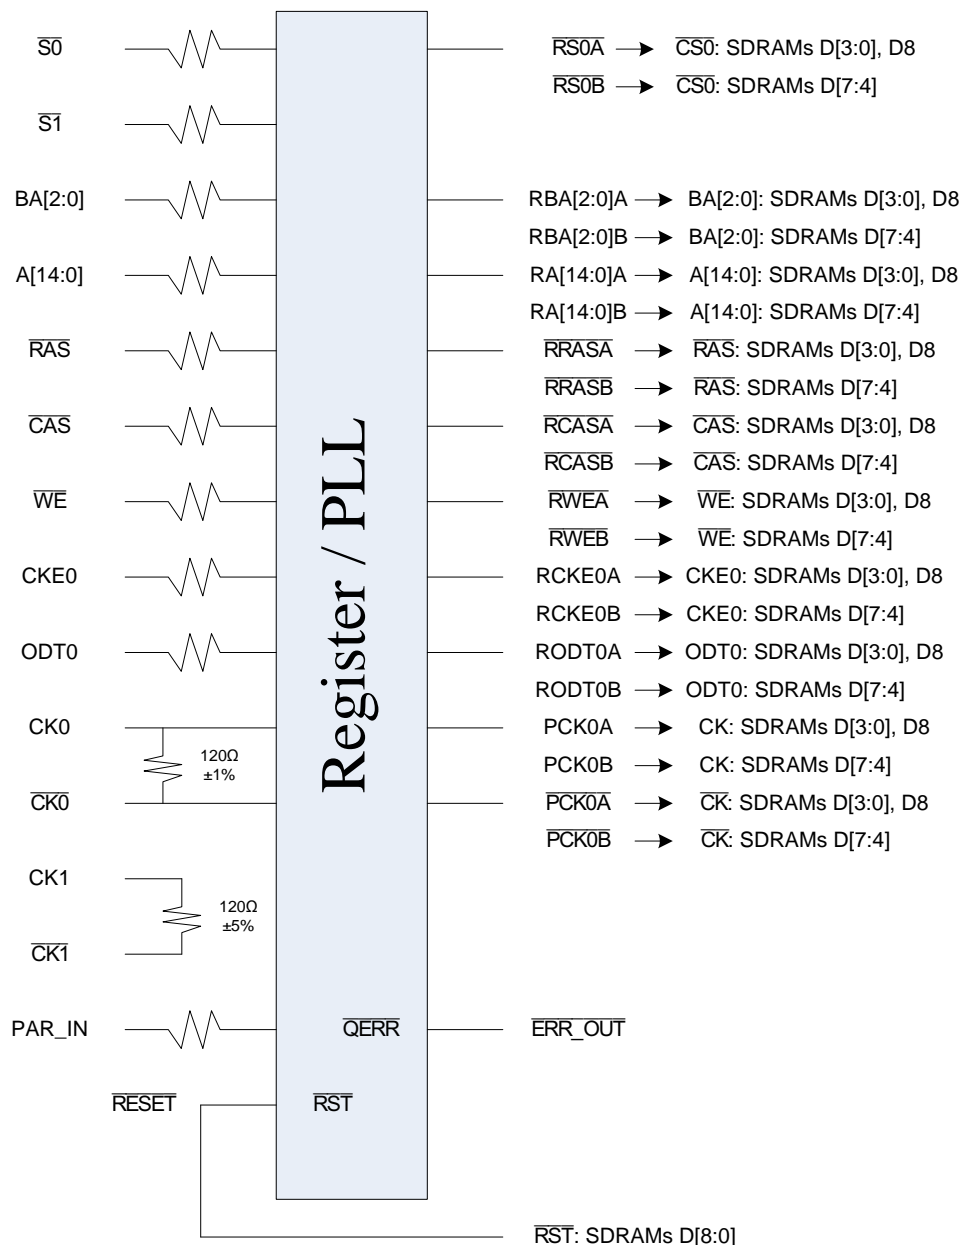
$\overline{S0}$

$\overline{S1}$

BA[2:0]

A[14:0]

$\overline{RAS}$

$\overline{CAS}$

$\overline{WE}$

CKE0

ODT0

CK0

120Ω ±1%

$\overline{CK0}$

CK1

120Ω ±5%

$\overline{CK1}$

PAR_IN

$\overline{RESET}$

Register / PLL

$\overline{QERR}$

$\overline{RST}$

$\overline{RS0A}$ → $\overline{CS0}$: SDRAMs D[3:0], D8

$\overline{RS0B}$ → $\overline{CS0}$: SDRAMs D[7:4]

RBA[2:0]A → BA[2:0]: SDRAMs D[3:0], D8

RBA[2:0]B → BA[2:0]: SDRAMs D[7:4]

RA[14:0]A → A[14:0]: SDRAMs D[3:0], D8

RA[14:0]B → A[14:0]: SDRAMs D[7:4]

$\overline{RRASA}$ → $\overline{RAS}$: SDRAMs D[3:0], D8

$\overline{RRASB}$ → $\overline{RAS}$: SDRAMs D[7:4]

$\overline{RCASA}$ → $\overline{CAS}$: SDRAMs D[3:0], D8

$\overline{RCASB}$ → $\overline{CAS}$: SDRAMs D[7:4]

$\overline{RWEA}$ → $\overline{WE}$: SDRAMs D[3:0], D8

$\overline{RWEB}$ → $\overline{WE}$: SDRAMs D[7:4]

RCKE0A → CKE0: SDRAMs D[3:0], D8

RCKE0B → CKE0: SDRAMs D[7:4]

RODT0A → ODT0: SDRAMs D[3:0], D8

RODT0B → ODT0: SDRAMs D[7:4]

PCK0A → CK: SDRAMs D[3:0], D8

PCK0B → CK: SDRAMs D[7:4]

$\overline{PCK0A}$ → $\overline{CK}$: SDRAMs D[3:0], D8

$\overline{PCK0B}$ → $\overline{CK}$: SDRAMs D[7:4]

$\overline{ERR\_OUT}$

$\overline{RST}$: SDRAMs D[8:0]